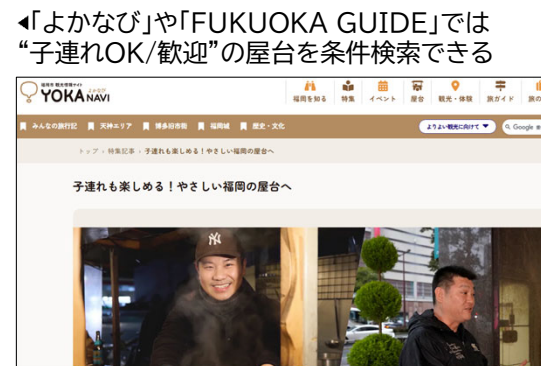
◂「よかなび」や「FUKUOKA GUIDE」では “子連れOK/歓迎”の屋台を条件検索できる

福岡市 観光情報サイト
YOKA NAVI

福岡を知る　特集　イベント　屋台　観光・体験　旅ガイド　旅の

みんなの旅行記　天神エリア　博多旧市街　福岡城　歴史・文化

よりよい観光に向けて

Google

トップ › 特集記事 › 子連れも楽しめる！やさしい福岡の屋台へ

子連れも楽しめる！やさしい福岡の屋台へ

NY